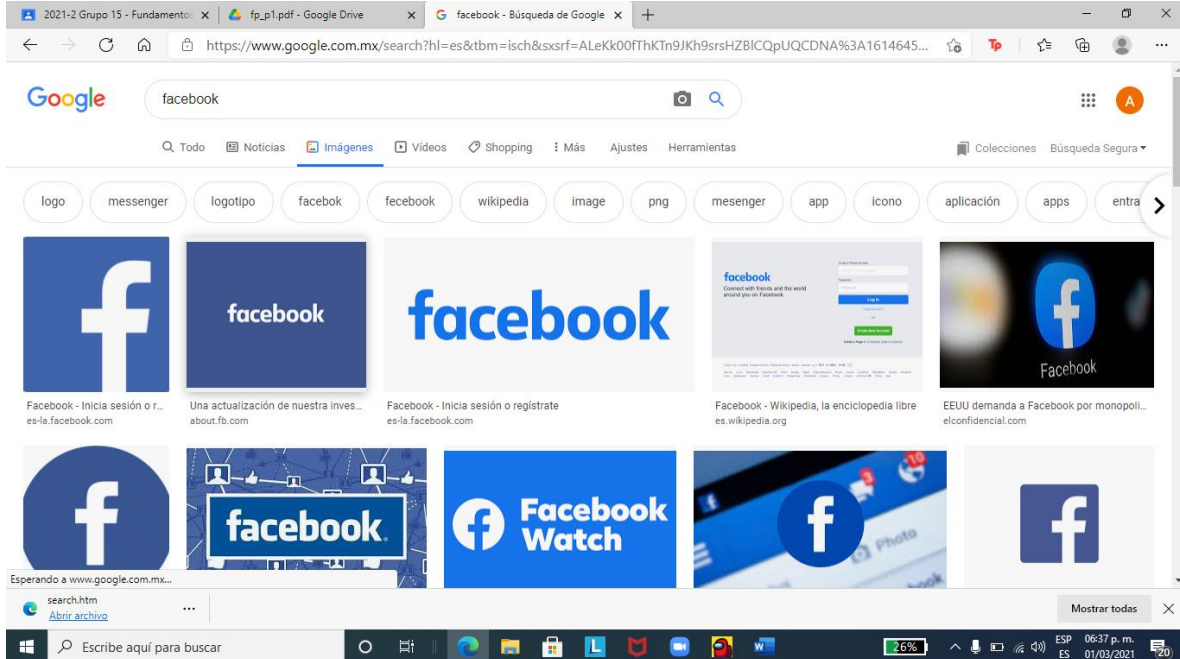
2021-2 Grupo 15 - Fundamento ×
fp_p1.pdf - Google Drive ×
facebook - Búsqueda de Google ×
+

https://www.google.com.mx/search?hl=es&tbm=isch&sxsrf=ALeKk00fThKTn9JKh9srsHZBlCQpUQCDNA%3A1614645...

Google
facebook

Todo
Noticias
Imágenes
Videos
Shopping
Más
Ajustes
Herramientas
Colecciones
Búsqueda Segura

logo
messenger
logotipo
facebok
fecebook
wikipedia
image
png
mesenger
app
icono
aplicación
apps
entra

facebook
facebook
facebook
Connect with friends and the world around you on Facebook.
Log In
Facebook

Facebook - Inicia sesión o r...
es-la.facebook.com
Una actualización de nuestra inves...
about.fb.com
Facebook - Inicia sesión o regístrate
es-la.facebook.com
Facebook - Wikipedia, la enciclopedia libre
es.wikipedia.org
EEUU demanda a Facebook por monopoli...
elconfidencial.com

facebook
Facebook Watch
Photo

Esperando a www.google.com.mx...

search.htm
Abrir archivo
...
Mostrar todas
×

Escribe aquí para buscar
26%
ESP
ES
06:37 p. m.
01/03/2021
20